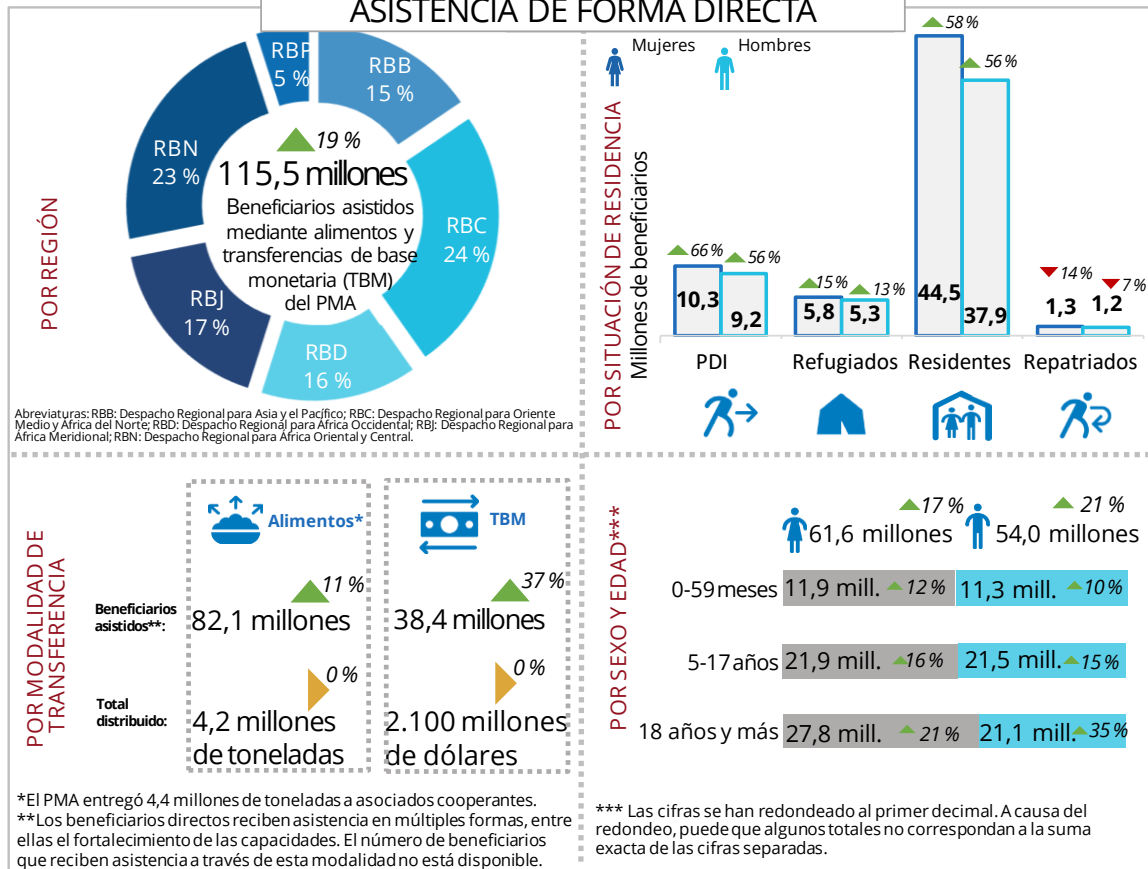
ASISTENCIA DE FORMA DIRECTA

POR REGIÓN

RBP 5 %
RBB 15 %
RBC 24 %
RBD 16 %
RBJ 17 %
RBN 23 %

19 %
115,5 millones
Beneficiarios asistidos mediante alimentos y transferencias de base monetaria (TBM) del PMA

Abreviaturas: RBB: Despacho Regional para Asia y el Pacífico; RBC: Despacho Regional para Oriente Medio y África del Norte; RBD: Despacho Regional para África Occidental; RBJ: Despacho Regional para África Meridional; RBN: Despacho Regional para África Oriental y Central.

POR SITUACIÓN DE RESIDENCIA

Mujeres Hombres

Millones de beneficiarios

| | PDI | Refugiados | Residentes | Repatriados |
|---|---|---|---|---|
| Mujeres | 10,3 (66 %) | 5,8 (15 %) | 44,5 (58 %) | 1,3 (14 %) |
| Hombres | 9,2 (56 %) | 5,3 (13 %) | 37,9 (56 %) | 1,2 (7 %) |

POR MODALIDAD DE TRANSFERENCIA

| | Alimentos* | TBM |
|---|---|---|
| Beneficiarios asistidos**: | 11 % 82,1 millones | 37 % 38,4 millones |
| Total distribuido: | 0 % 4,2 millones de toneladas | 0 % 2.100 millones de dólares |

*El PMA entregó 4,4 millones de toneladas a asociados cooperantes.
**Los beneficiarios directos reciben asistencia en múltiples formas, entre ellas el fortalecimiento de las capacidades. El número de beneficiarios que reciben asistencia a través de esta modalidad no está disponible.

POR SEXO Y EDAD***

17 % 61,6 millones
21 % 54,0 millones

| | Mujeres | Hombres |
|---|---|---|
| 0-59 meses | 11,9 mill. 12 % | 11,3 mill. 10 % |
| 5-17 años | 21,9 mill. 16 % | 21,5 mill. 15 % |
| 18 años y más | 27,8 mill. 21 % | 21,1 mill. 35 % |

*** Las cifras se han redondeado al primer decimal. A causa del redondeo, puede que algunos totales no correspondan a la suma exacta de las cifras separadas.